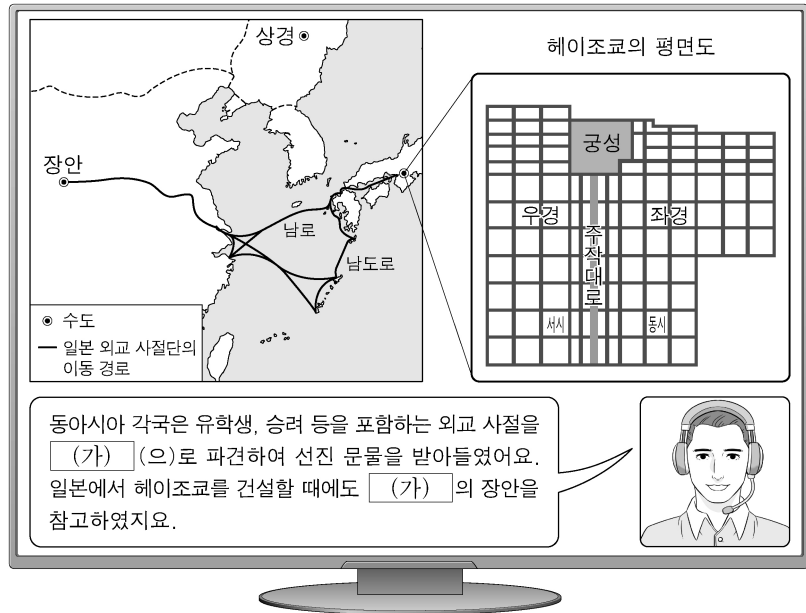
상경

장안

남로

남도로

◉ 수도

— 일본 외교 사절단의 이동 경로

헤이조쿄의 평면도

궁성

우경

좌경

주작대로

서시

동시

동아시아 각국은 유학생, 승려 등을 포함하는 외교 사절을 (가) (으)로 파견하여 선진 문물을 받아들였어요. 일본에서 헤이조쿄를 건설할 때에도 (가) 의 장안을 참고하였지요.